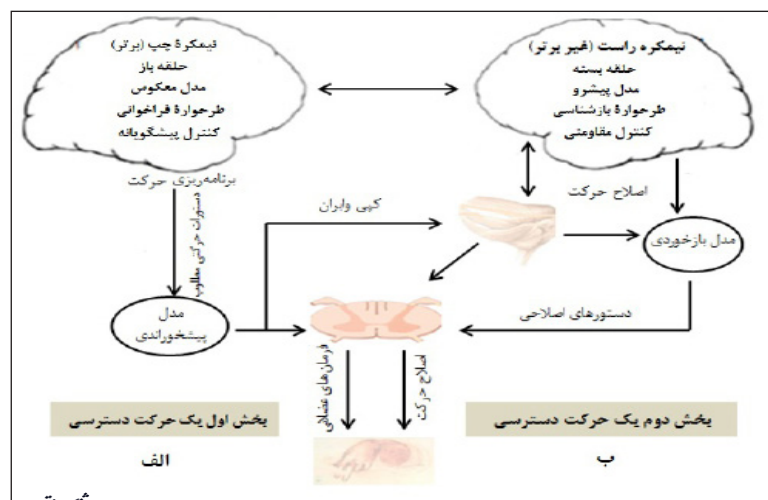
نیمکرهٔ چپ (برتر)
حلقه باز
مدل معکوس
طرحوارهٔ فراخوانی
کنترل پیشگویانه

نیمکره راست (غیر برتر)
حلقه بسته
مدل پیشرو
طرحوارهٔ بازشناسی
کنترل مقاومتی

برنامه‌ریزی حرکت

دستورات حرکتی مطلوب

کپی وابران

اصلاح حرکت

مدل بازخوردی

مدل
پیشخوراندی

دستورهای اصلاحی

فرمان های عضلانی

اصلاح حرکت

بخش اول یک حرکت دسترسی

بخش دوم یک حرکت دسترسی

الف

ب